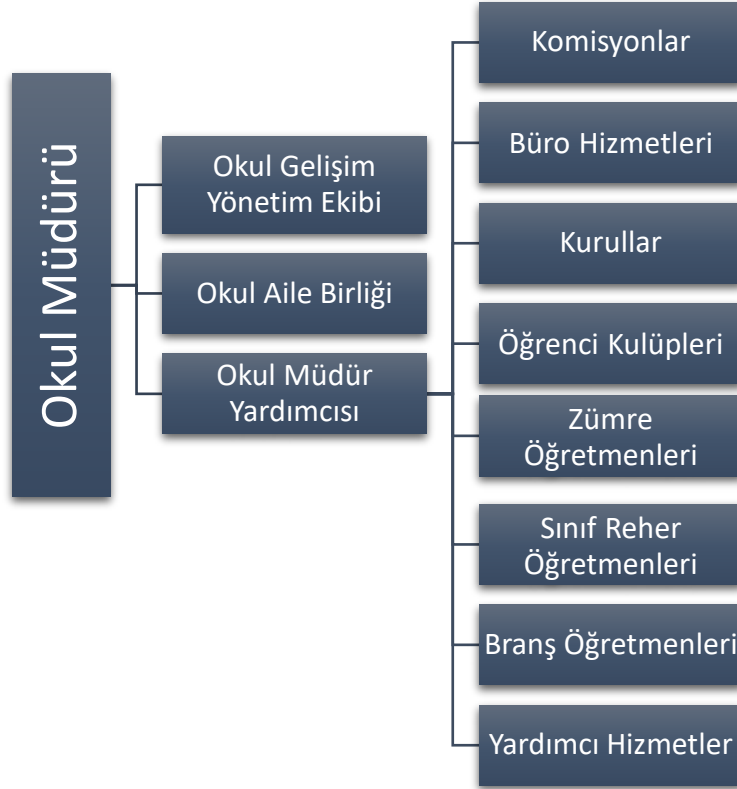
Okul Müdürü

Okul Gelişim Yönetim Ekibi

Okul Aile Birliği

Okul Müdür Yardımcısı

Komisyonlar

Büro Hizmetleri

Kurullar

Öğrenci Kulüpleri

Zümre Öğretmenleri

Sınıf Reher Öğretmenleri

Branş Öğretmenleri

Yardımcı Hizmetler